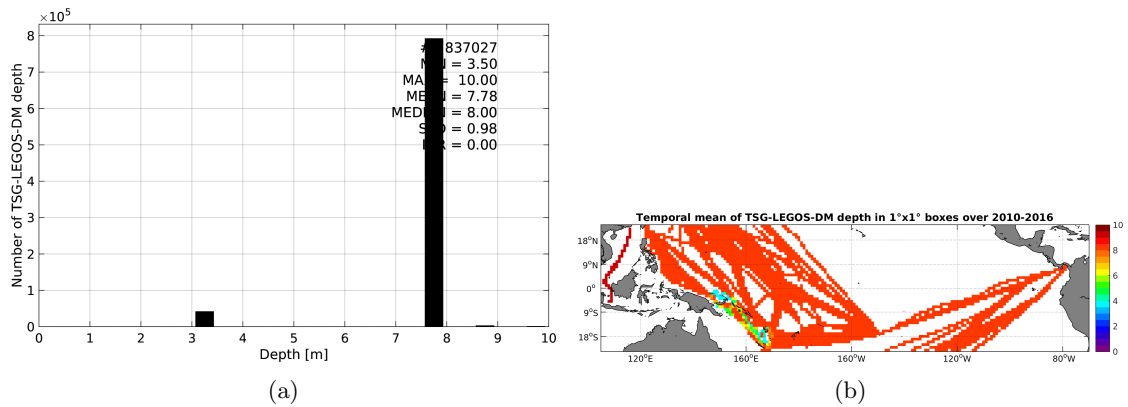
$\times10^5$

8
7
6
5
4
3
2
1
0

Number of TSG-LEGOS-DM depth

#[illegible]837027
M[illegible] = 3.50
MA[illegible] = 10.00
ME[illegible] = 7.78
MED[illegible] = 8.00
S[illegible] = 0.98
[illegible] = 0.00

0 1 2 3 4 5 6 7 8 9 10

Depth [m]

(a)

Temporal mean of TSG-LEGOS-DM depth in 1°x1° boxes over 2010-2016

18°N
9°N
0°
9°S
18°S

120°E 160°E 160°W 120°W 80°W

10
8
6
4
2
0

(b)